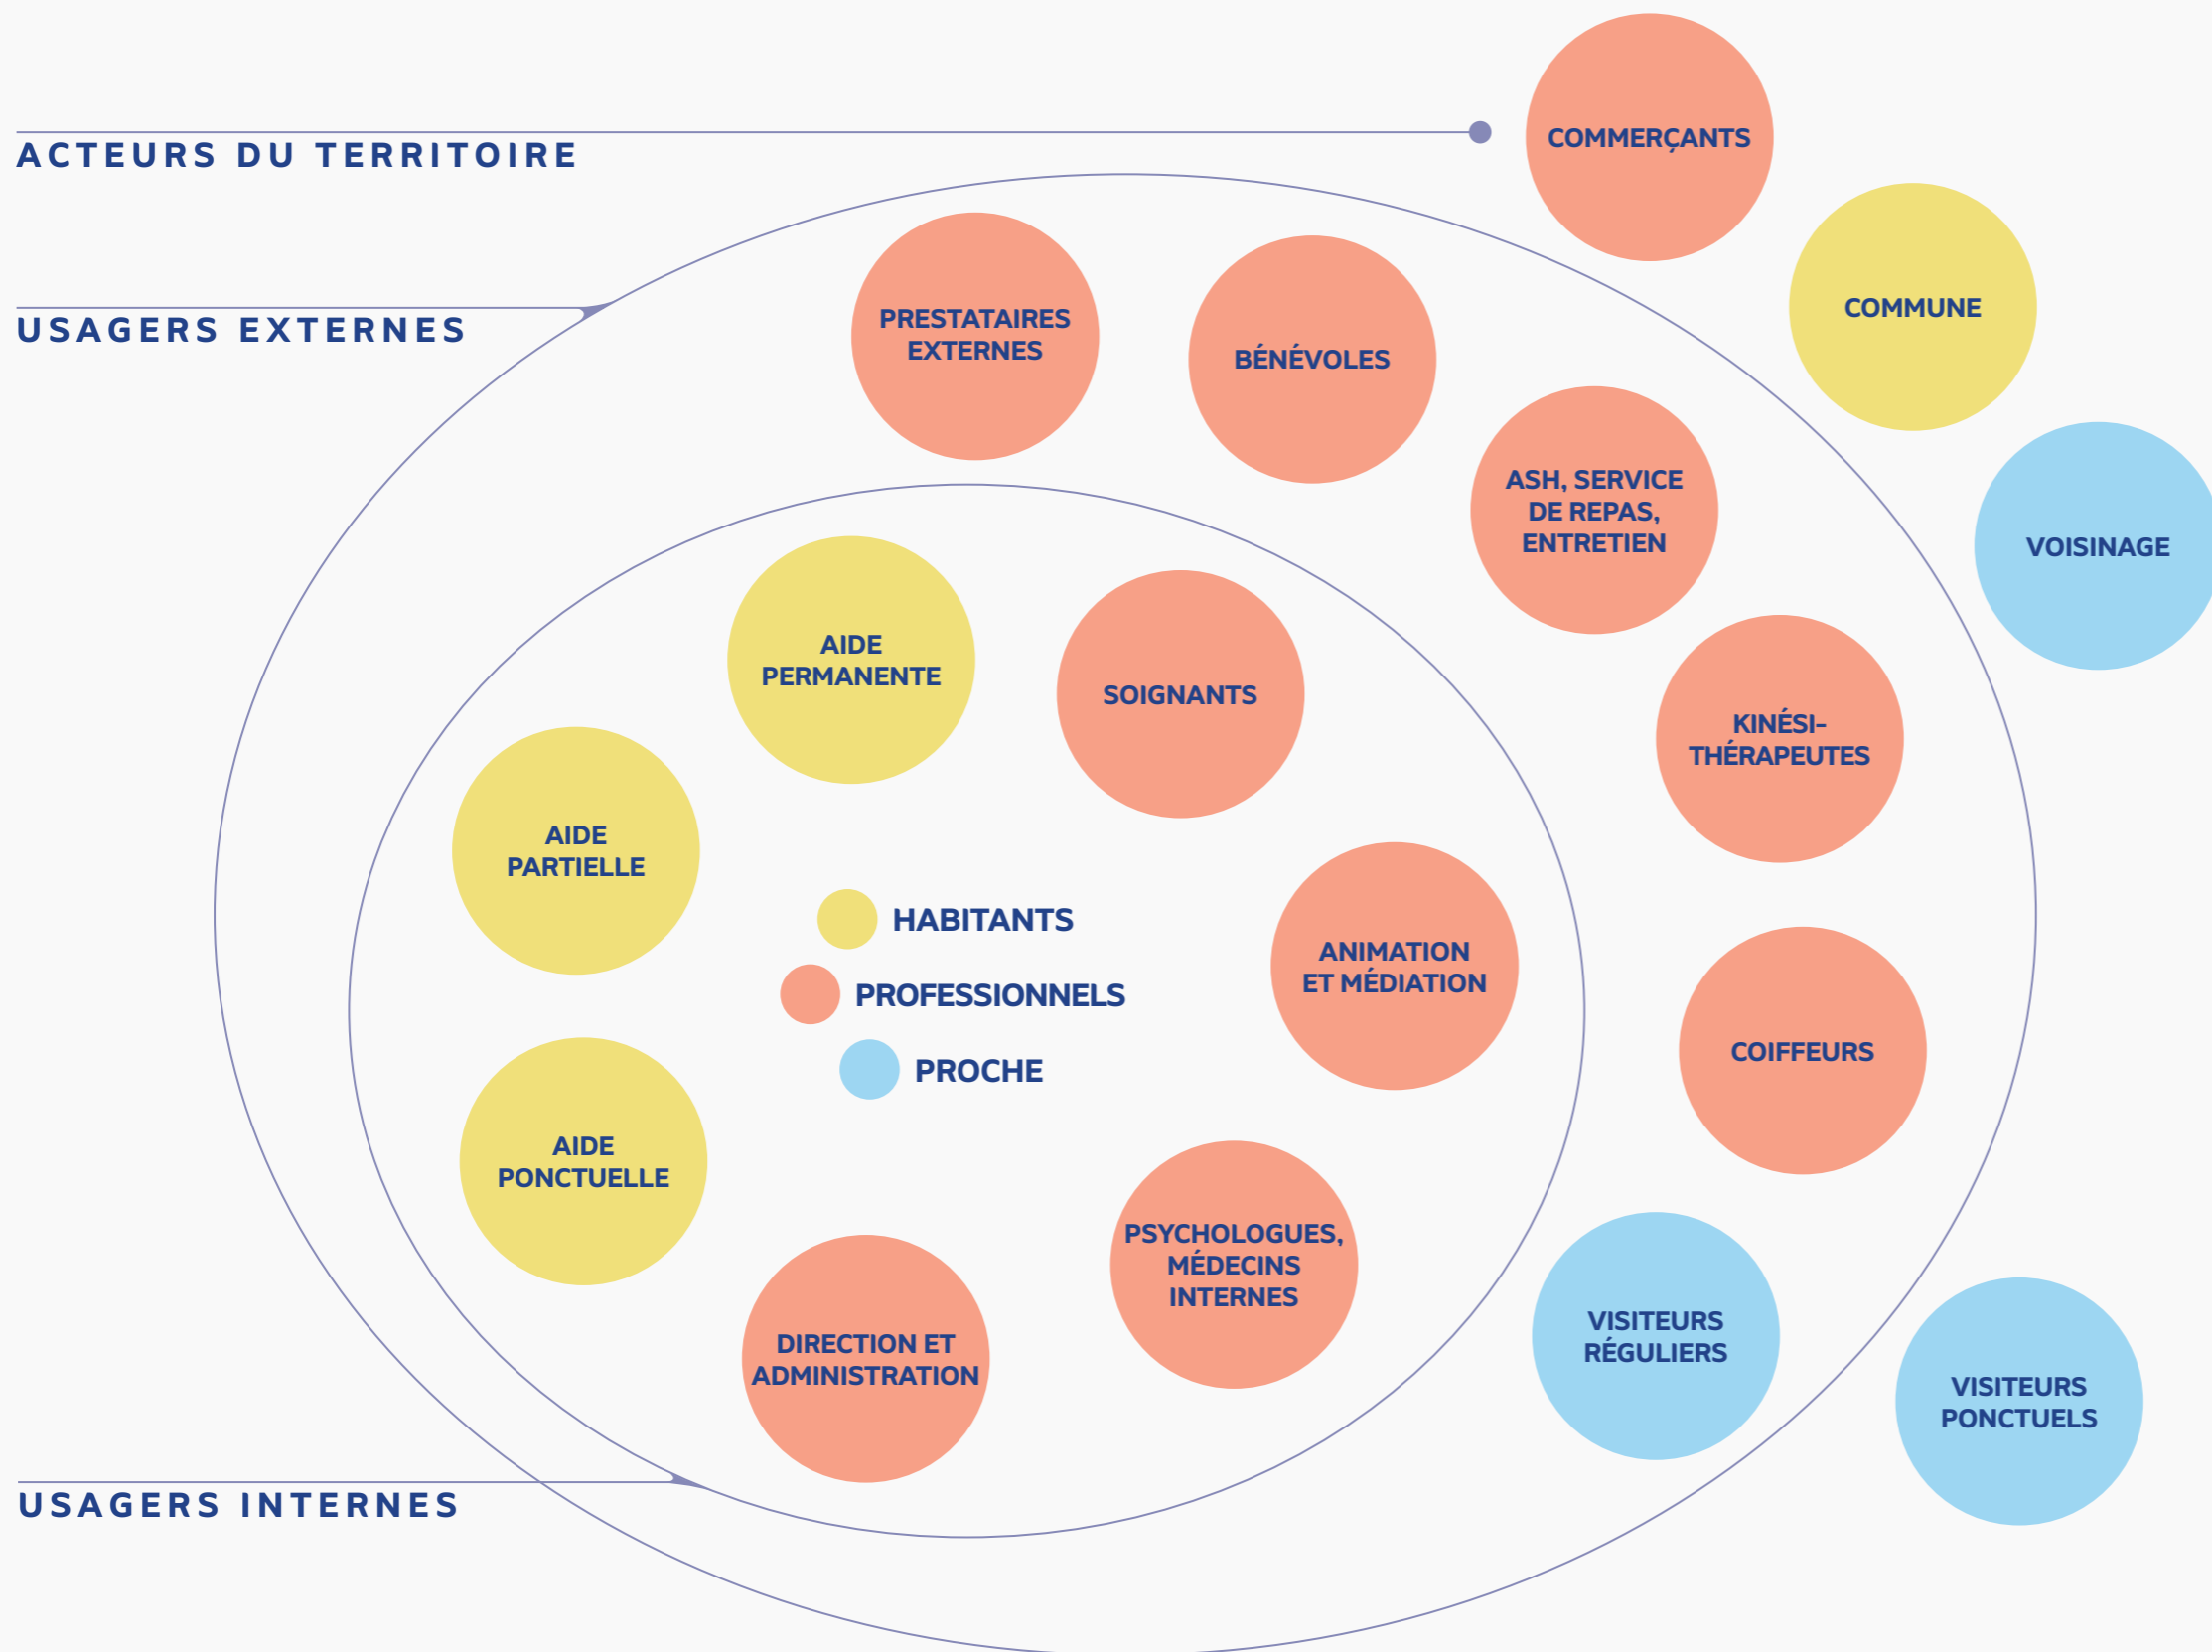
ACTEURS DU TERRITOIRE

COMMERÇANTS

COMMUNE

VOISINAGE

USAGERS EXTERNES

PRESTATAIRES EXTERNES

BÉNÉVOLES

ASH, SERVICE DE REPAS, ENTRETIEN

KINÉSI-THÉRAPEUTES

COIFFEURS

VISITEURS RÉGULIERS

VISITEURS PONCTUELS

AIDE PERMANENTE

SOIGNANTS

AIDE PARTIELLE

HABITANTS

PROFESSIONNELS

PROCHE

ANIMATION ET MÉDIATION

AIDE PONCTUELLE

PSYCHOLOGUES, MÉDECINS INTERNES

DIRECTION ET ADMINISTRATION

USAGERS INTERNES